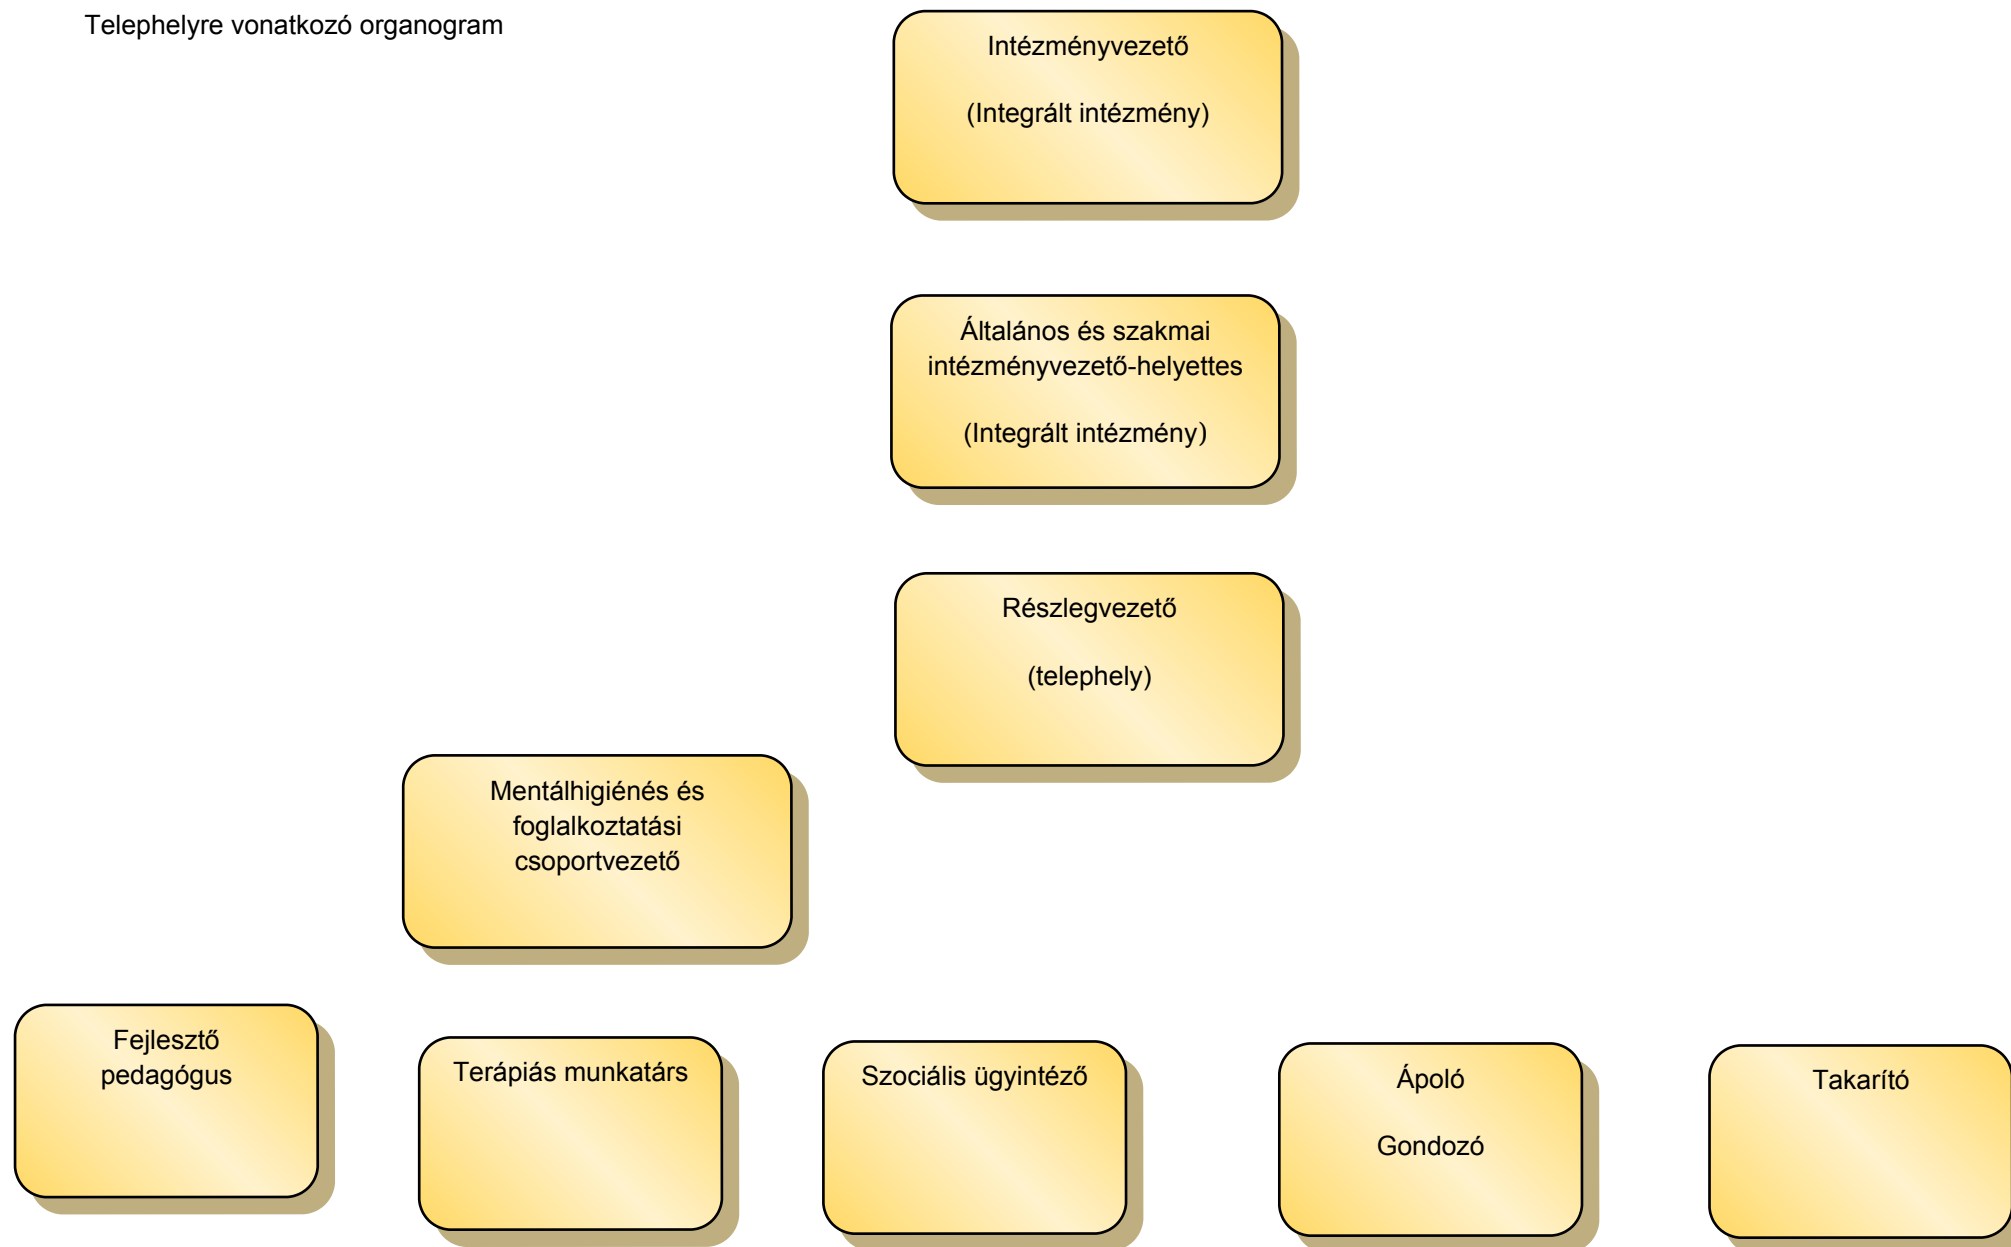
Telephelyre vonatkozó organogram

Intézményvezető

(Integrált intézmény)

Általános és szakmai intézményvezető-helyettes

(Integrált intézmény)

Részlegvezető

(telephely)

Mentálhigiénés és foglalkoztatási csoportvezető

Fejlesztő pedagógus

Terápiás munkatárs

Szociális ügyintéző

Ápoló

Gondozó

Takarító